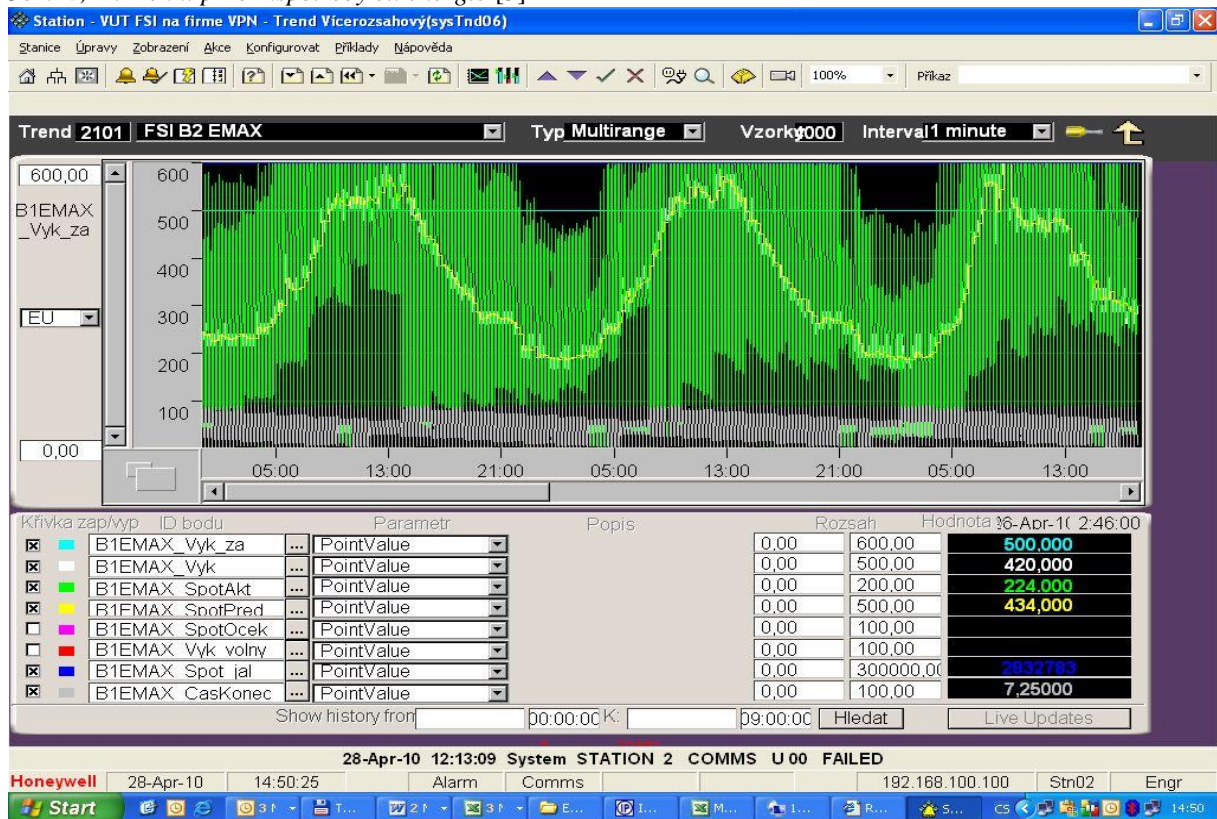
Station - VUT FSI na firme VPN - Trend Vícerozsahový(sysTnd06)

Stanice Úpravy Zobrazení Akce Konfigurovat Příklady Nápověda

100% Příkaz

Trend 2101 FSI B2 EMAX Typ Multirange Vzorky000 Interval1 minute

600,00
B1EMAX _Vyk_za
EU
0,00

600
500
400
300
200
100

05:00 13:00 21:00 05:00 13:00 21:00 05:00 13:00

| Křivka zap/vyp | ID bodu | Parametr | Popis | Rozsah | | Hodnota 26-Apr-1( 2:46:00 |
|---|---|---|---|---|---|---|
| ☒ | B1EMAX_Vyk_za | PointValue | | 0,00 | 600,00 | 500,000 |
| ☒ | B1EMAX_Vyk | PointValue | | 0,00 | 500,00 | 420,000 |
| ☒ | B1EMAX_SpotAkt | PointValue | | 0,00 | 200,00 | 224,000 |
| ☒ | B1EMAX_SpotPred | PointValue | | 0,00 | 500,00 | 434,000 |
| ☐ | B1EMAX_SpotOcek | PointValue | | 0,00 | 100,00 | |
| ☐ | B1EMAX_Vyk_volny | PointValue | | 0,00 | 100,00 | |
| ☒ | B1EMAX_Spot_jal | PointValue | | 0,00 | 300000,0( | 2832783 |
| ☒ | B1EMAX_CasKonec | PointValue | | 0,00 | 100,00 | 7,25000 |

Show history from 00:00:00 K: 09:00:00 Hledat Live Updates

28-Apr-10 12:13:09 System STATION 2 COMMS U 00 FAILED

Honeywell 28-Apr-10 14:50:25 Alarm Comms 192.168.100.100 Stn02 Engr

Start 3 T... 2 3 E... I... M... 1... R... S... CS 14:50